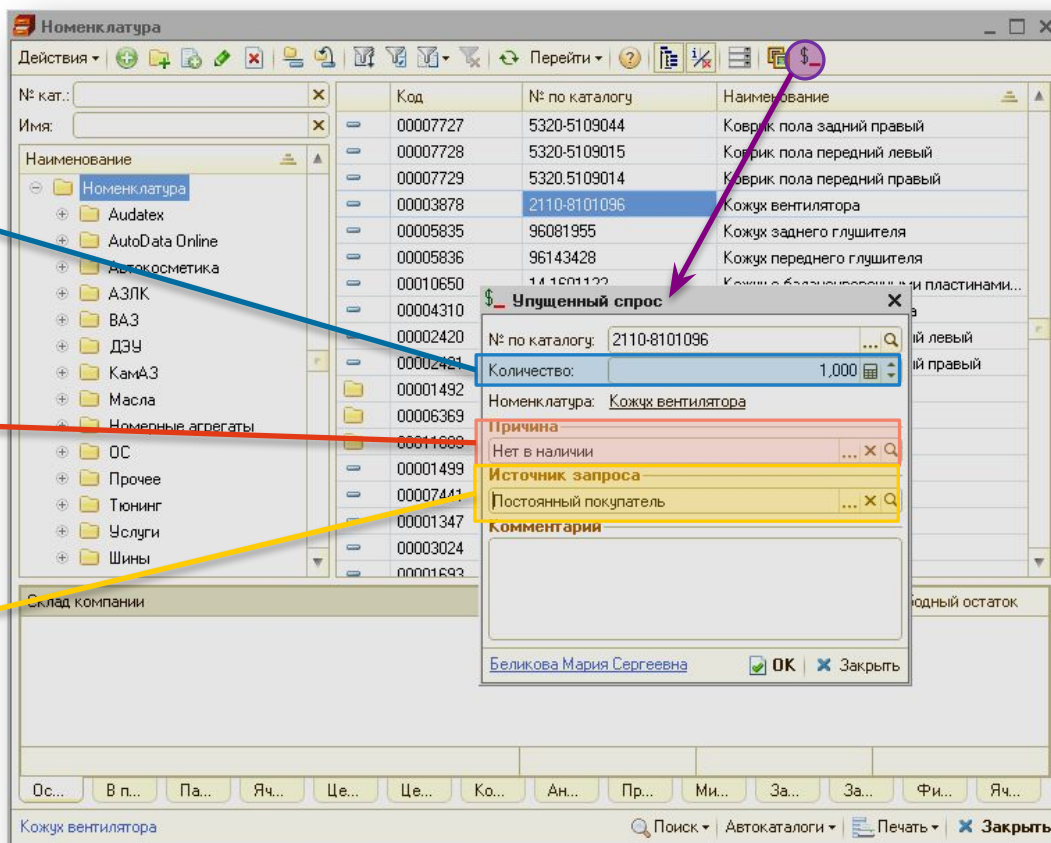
Номенклатура

Действия ▾ Перейти ▾

№ кат.:
Имя:

Наименование
Номенклатура
Audatex
AutoData Online
Автокосметика
АЗЛК
ВАЗ
ДЭУ
КамАЗ
Масла
Номерные агрегаты
ОС
Прочее
Тюнинг
Услуги
Шины

| | Код | № по каталогу | Наименование |
|---|---|---|---|
| | 00007727 | 5320-5109044 | Коврик пола задний правый |
| | 00007728 | 5320-5109015 | Коврик пола передний левый |
| | 00007729 | 5320.5109014 | Коврик пола передний правый |
| | 00003878 | 2110-8101096 | Кожух вентилятора |
| | 00005835 | 96081955 | Кожух заднего глушителя |
| | 00005836 | 96143428 | Кожух переднего глушителя |
| | 00010650 | 14.1601122 | Кожух с балансировочными пластинами... |
| | 00004310 | | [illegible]а |
| | 00002420 | | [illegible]й левый |
| | 0000242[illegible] | | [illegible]й правый |
| | 00001492 | | |
| | 00006369 | | |
| | 0001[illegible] | | |
| | 00001499 | | |
| | 0000744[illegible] | | |
| | 00001347 | | |
| | 00003024 | | |
| | 00001693 | | |

Склад компании
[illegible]бодный остаток

Упущенный спрос
№ по каталогу: 2110-8101096
Количество: 1,000
Номенклатура: Кожух вентилятора
Причина
Нет в наличии
Источник запроса
Постоянный покупатель
Комментарии
Беликова Мария Сергеевна
OK Закрыть

Ос... В п... Па... Яч... Це... Це... Ко... Ан... Пр... Ми... За... За... Фи... Яч...

Кожух вентилятора
Поиск ▾ Автокаталоги ▾ Печать ▾ Закрыть